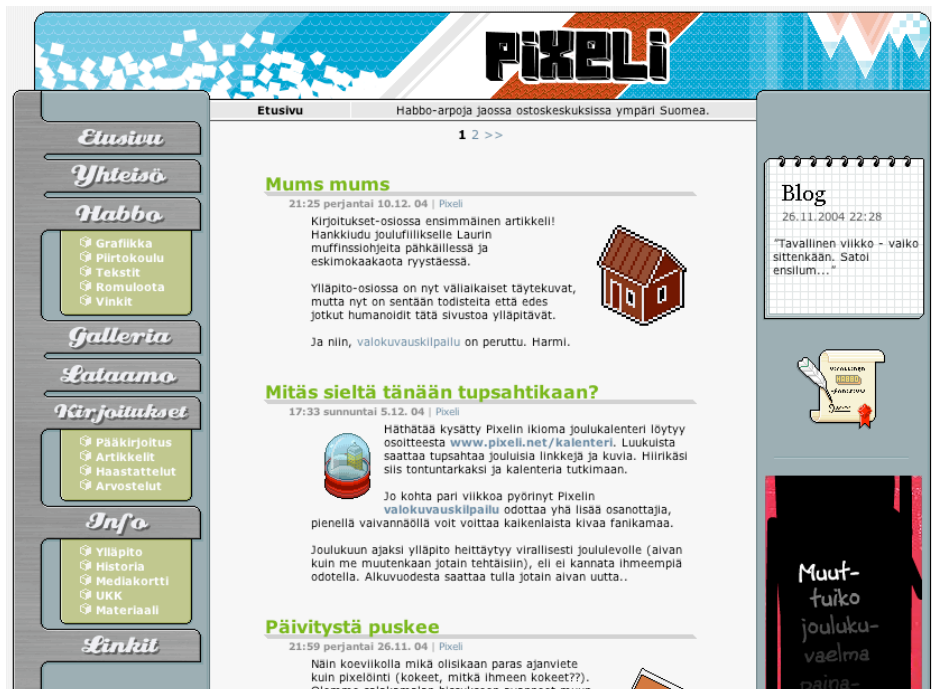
PIXELI

Etusivu
Yhteisö
Habbo
Grafiikka
Piirtokoulu
Tekstit
Romuloota
Vinkit
Galleria
Lataamo
Kirjoitukset
Pääkirjoitus
Artikkelit
Haastattelut
Arvostelut
Info
Ylläpito
Historia
Mediakortti
UKK
Materiaali
Linkit

Etusivu | Habbo-arpoja jaossa ostoskeskuksissa ympäri Suomea.

1 2 >>

Mums mums

21:25 perjantai 10.12. 04 | Pixeli

Kirjoitukset-osiossa ensimmäinen artikkeli! Hankkiudu joulufiilikselle Laurin muffinssiohjeita pähkäillessä ja eskimokaakaota ryystäessä.

Ylläpito-osiossa on nyt väliaikaiset täytekuvat, mutta nyt on sentään todisteita että edes jotkut humanoidit tätä sivustoa ylläpitävät.

Ja niin, valokuvauskilpailu on peruttu. Harmi.

Mitäs sieltä tänään tupsahtikaan?

17:33 sunnuntai 5.12. 04 | Pixeli

Hätähätää kysätty Pixelin ikioma joulukalenteri löytyy osoitteesta www.pixeli.net/kalenteri. Luukuista saattaa tupsahtaa jouluisia linkkejä ja kuvia. Hiirikäsi siis tontuntarkaksi ja kalenteria tutkimaan.

Jo kohta pari viikkoa pyörinyt Pixelin valokuvauskilpailu odottaa yhä lisää osanottajia, pienellä vaivannäöllä voit voittaa kaikenlaista kivaa fanikamaa.

Joulukuun ajaksi ylläpito heittäytyy virallisesti joululevolle (aivan kuin me muutenkaan jotain tehtäisiin), eli ei kannata ihmeempiä odotella. Alkuvuodesta saattaa tulla jotain aivan uutta..

Päivitystä puskee

21:59 perjantai 26.11. 04 | Pixeli

Näin koeviikolla mikä olisikaan paras ajanviete kuin pixelöinti (kokeet, mitkä ihmeen kokeet??).
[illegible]

Blog
26.11.2004 22:28
"Tavallinen viikko - vaiko sittenkään. Satoi ensilum..."

Muut-tuiko jouluku-vaelma paina-